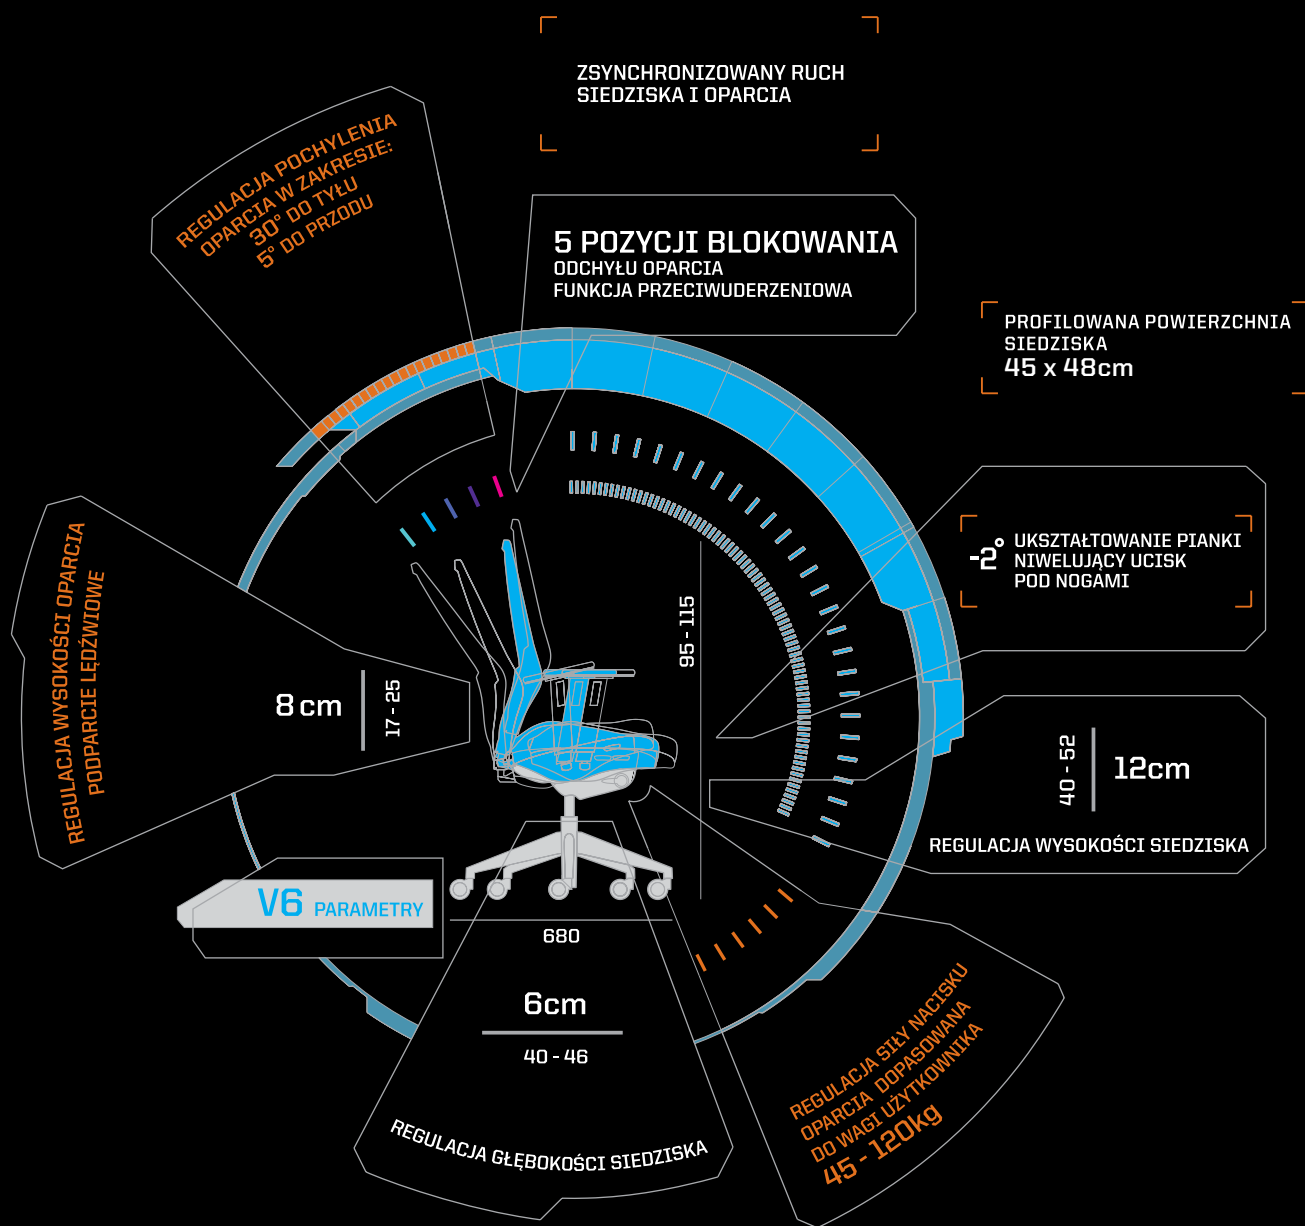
ZSYNCHRONIZOWANY RUCH SIEDZISKA I OPARCIA

REGULACJA POCHYLENIA OPARCIA W ZAKRESIE: 30° DO TYŁU 5° DO PRZODU

5 POZYCJI BLOKOWANIA
ODCHYŁU OPARCIA
FUNKCJA PRZECIWUDERZENIOWA

PROFILOWANA POWIERZCHNIA SIEDZISKA
45 x 48cm

-2° UKSZTAŁTOWANIE PIANKI NIWELUJĄCY UCISK POD NOGAMI

REGULACJA WYSOKOŚCI OPARCIA PODPARCIE LĘDŹWIOWE

8 cm

17 - 25

95 - 115

40 - 52

12cm

REGULACJA WYSOKOŚCI SIEDZISKA

V6 PARAMETRY

680

6cm

40 - 46

REGULACJA GŁĘBOKOŚCI SIEDZISKA

REGULACJA SIŁY NACISKU OPARCIA DOPASOWANA DO WAGI UŻYTKOWNIKA
45 - 120kg